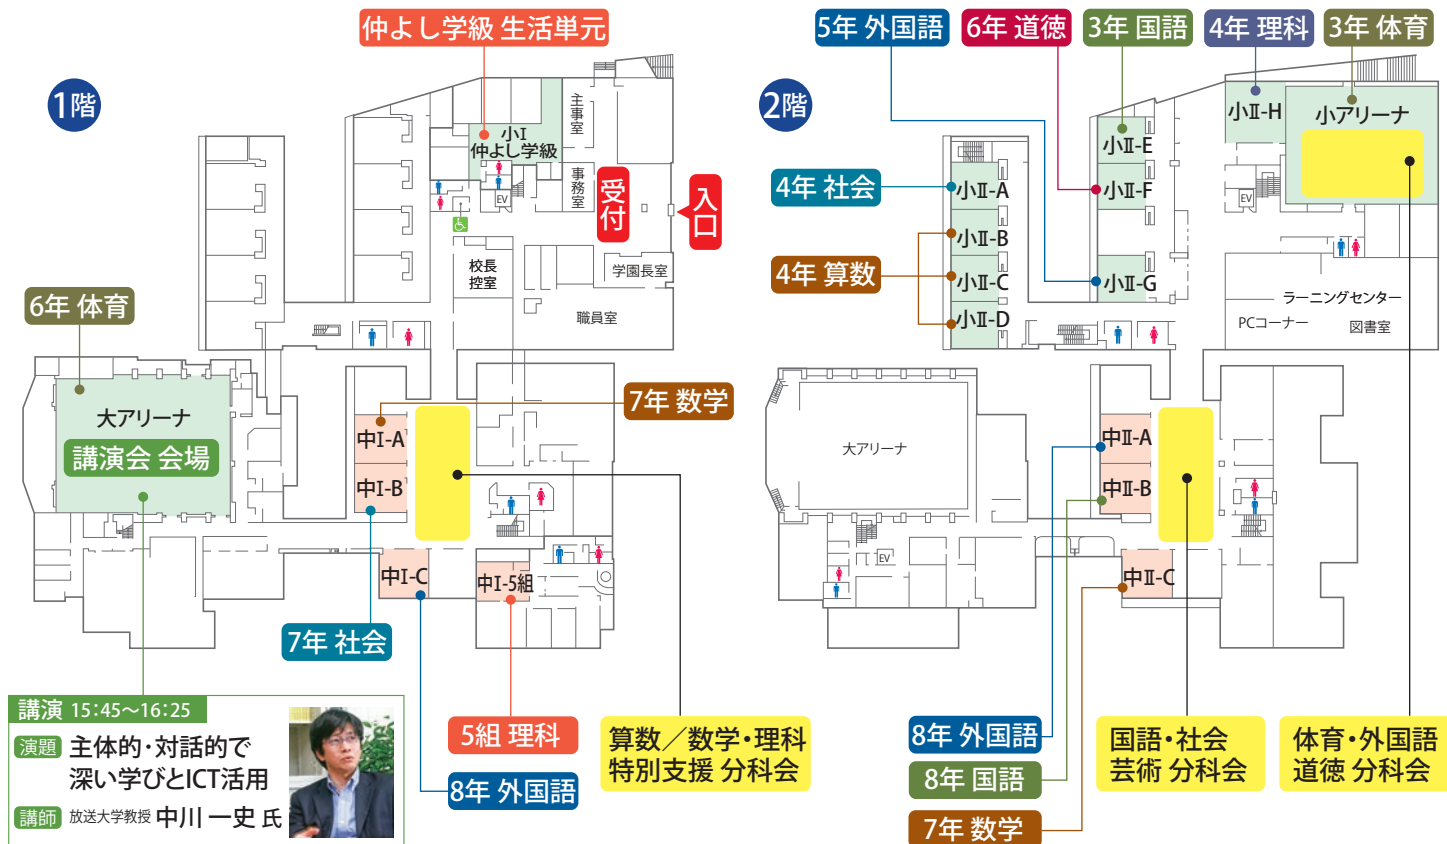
1階

仲よし学級 生活単元

小I
仲よし学級

主事室

事務室

受付

入口

EV

校長控室

学園長室

職員室

6年 体育

大アリーナ
講演会 会場

7年 数学

中I-A

中I-B

中I-C

中I-5組

7年 社会

5組 理科

8年 外国語

算数／数学・理科
特別支援 分科会

講演 15:45〜16:25
演題 主体的・対話的で深い学びとICT活用
講師 放送大学教授 中川 一史 氏

2階

5年 外国語

6年 道徳

3年 国語

4年 理科

3年 体育

小II-H

小アリーナ

小II-E

4年 社会

小II-A

小II-F

EV

小II-B

4年 算数

小II-C

小II-G

ラーニングセンター

小II-D

PCコーナー

図書室

大アリーナ

中II-A

中II-B

EV

中II-C

8年 外国語

8年 国語

7年 数学

国語・社会
芸術 分科会

体育・外国語
道徳 分科会